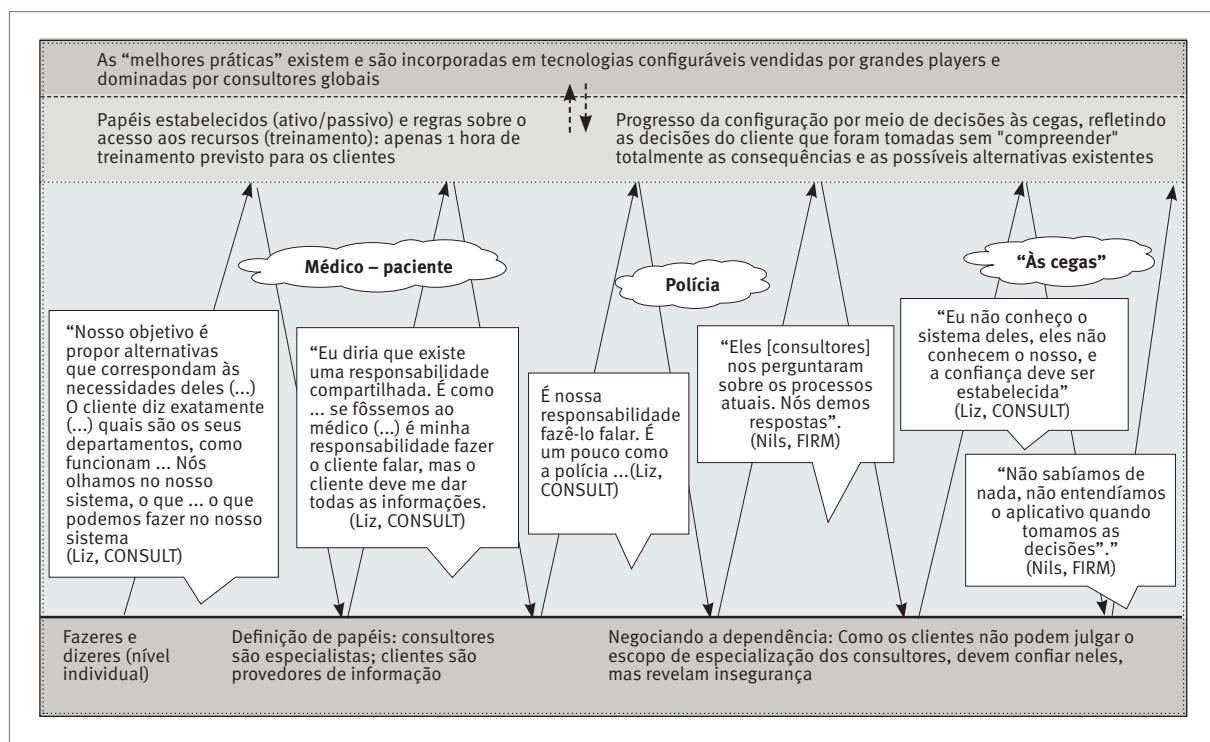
As “melhores práticas” existem e são incorporadas em tecnologias configuráveis vendidas por grandes players e dominadas por consultores globais

Papéis estabelecidos (ativo/passivo) e regras sobre o acesso aos recursos (treinamento): apenas 1 hora de treinamento previsto para os clientes

Progresso da configuração por meio de decisões às cegas, refletindo as decisões do cliente que foram tomadas sem "compreender" totalmente as consequências e as possíveis alternativas existentes

Médico – paciente

Polícia

“Às cegas”

“Nosso objetivo é propor alternativas que correspondam às necessidades deles (...) O cliente diz exatamente (...) quais são os seus departamentos, como funcionam ... Nós olhamos no nosso sistema, o que ... o que podemos fazer no nosso sistema (Liz, CONSULT)

“Eu diria que existe uma responsabilidade compartilhada. É como ... se fôssemos ao médico (...) é minha responsabilidade fazer o cliente falar, mas o cliente deve me dar todas as informações. (Liz, CONSULT)

É nossa responsabilidade fazê-lo falar. É um pouco como a polícia ...(Liz, CONSULT)

“Eles [consultores] nos perguntaram sobre os processos atuais. Nós demos respostas”. (Nils, FIRM)

“Eu não conheço o sistema deles, eles não conhecem o nosso, e a confiança deve ser estabelecida” (Liz, CONSULT)

“Não sabíamos de nada, não entendíamos o aplicativo quando tomamos as decisões”.” (Nils, FIRM)

Fazeres e dizeres (nível individual)

Definição de papéis: consultores são especialistas; clientes são provedores de informação

Negociando a dependência: Como os clientes não podem julgar o escopo de especialização dos consultores, devem confiar neles, mas revelam insegurança